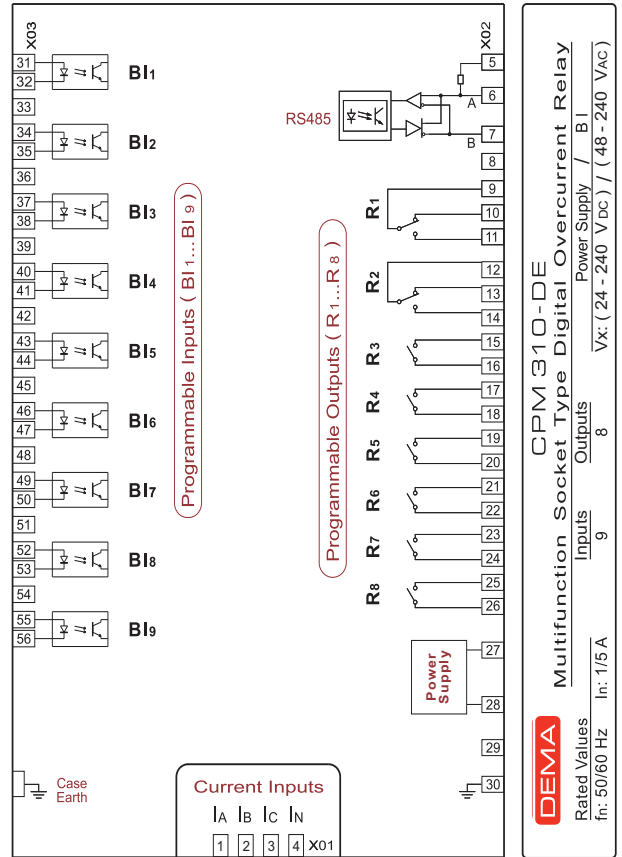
X03

31
32
BI1
33
34
35
BI2
36
37
38
BI3
39
40
41
BI4
42
43
44
BI5
45
46
47
BI6
48
49
50
BI7
51
52
53
BI8
54
55
56
BI9

Programmable Inputs ( BI1...BI9 )

Case Earth

Current Inputs
IA IB IC IN
1 2 3 4 X01

X02
5
RS485
A 6
B 7
8
R1
9
10
11
R2
12
13
14
R3
15
16
R4
17
18
R5
19
20
R6
21
22
R7
23
24
R8
25
26

Programmable Outputs ( R1...R8 )

Power Supply
27
28
29
30

CPM 310-DE
Multifunction Socket Type Digital Overcurrent Relay

| Inputs | Outputs | Power Supply / BI |
|---|---|---|
| 9 | 8 | Vx: ( 24 - 240 VDC ) / ( 48 - 240 VAC) |

DEMA
Rated Values
fn: 50/60 Hz In: 1/5 A